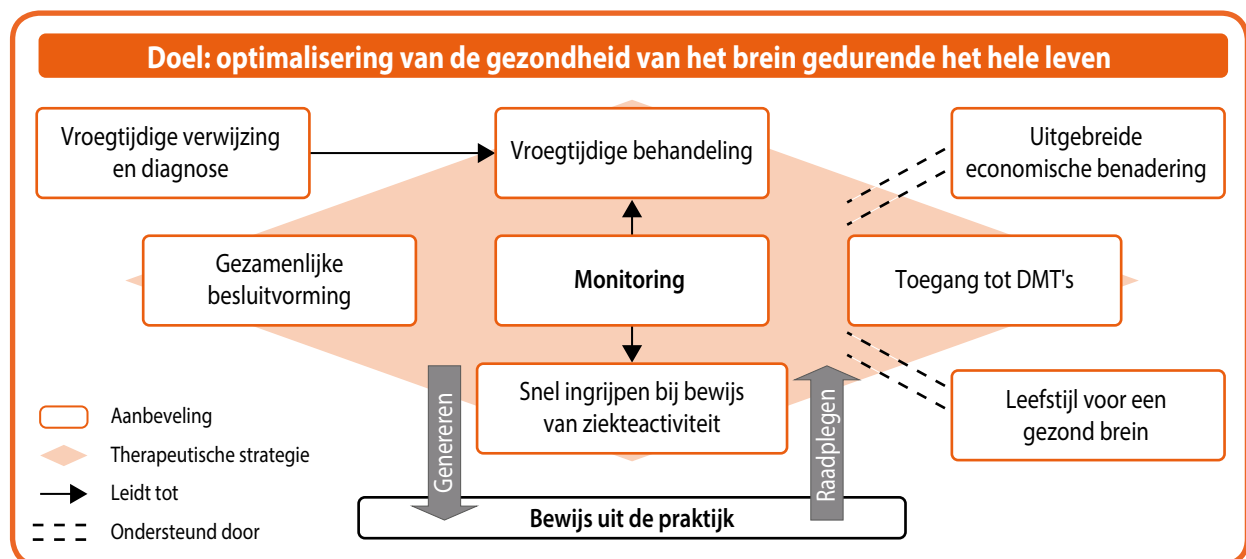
Doel: optimalisering van de gezondheid van het brein gedurende het hele leven

Vroegtijdige verwijzing en diagnose

Vroegtijdige behandeling

Uitgebreide economische benadering

Gezamenlijke besluitvorming

Monitoring

Toegang tot DMT's

Snel ingrijpen bij bewijs van ziekteactiviteit

Leefstijl voor een gezond brein

Genereren

Raadplegen

Bewijs uit de praktijk

Aanbeveling

Therapeutische strategie

Leidt tot

Ondersteund door